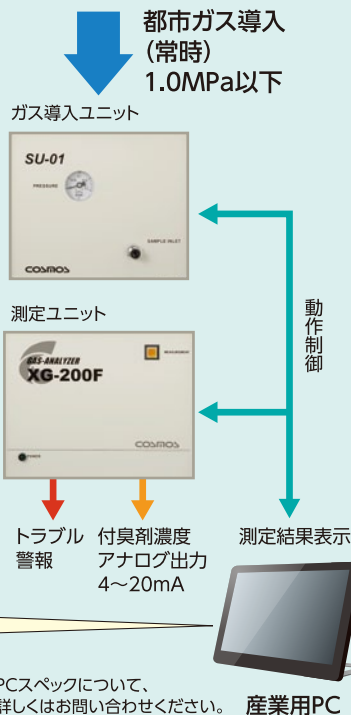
都市ガス導入
(常時)
1.0MPa以下

ガス導入ユニット

SU-01
PRESSURE
SAMPLE INLET
COSMOS

測定ユニット

GAS-ANALYZER
XG-200F
MEASUREMENT
POWER
COSMOS

動作制御

トラブル警報

付臭剤濃度アナログ出力
4〜20mA

測定結果表示

PCスペックについて、詳しくはお問い合わせください。

産業用PC